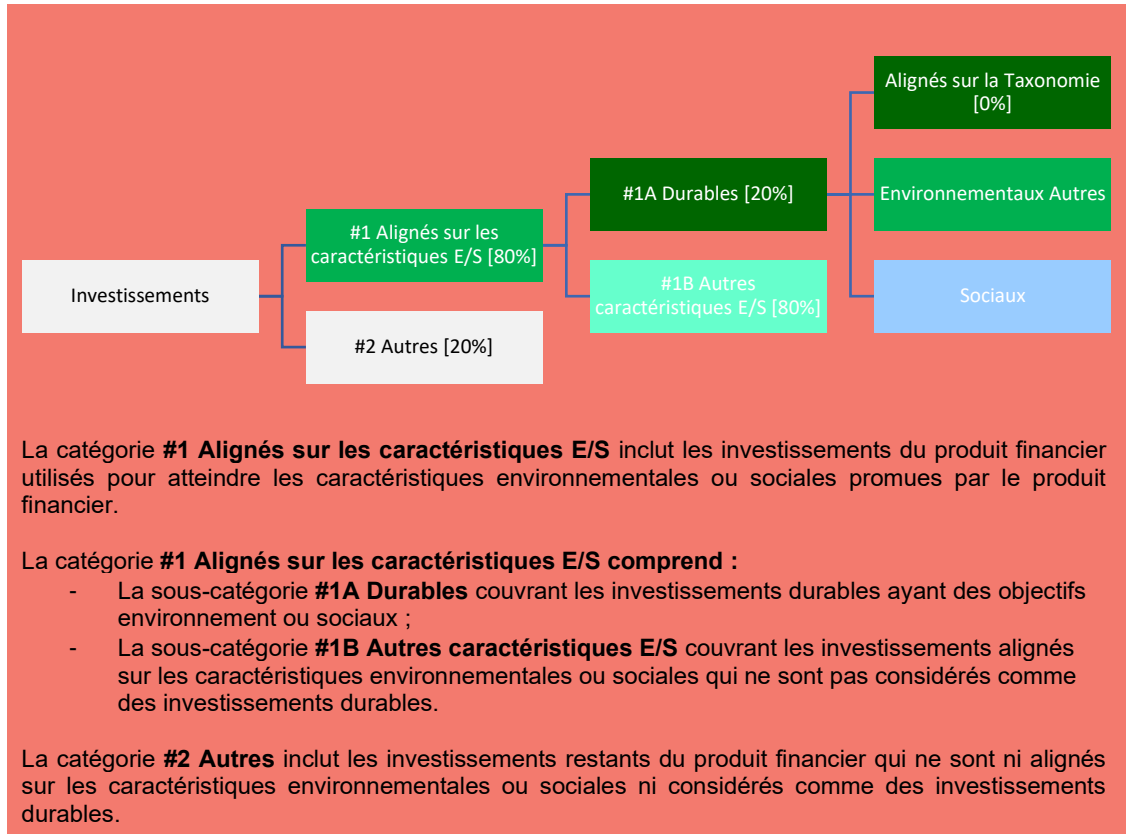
Investissements

#1 Alignés sur les caractéristiques E/S [80%]

#2 Autres [20%]

#1A Durables [20%]

#1B Autres caractéristiques E/S [80%]

Alignés sur la Taxonomie [0%]

Environnementaux Autres

Sociaux

La catégorie **#1 Alignés sur les caractéristiques E/S** inclut les investissements du produit financier utilisés pour atteindre les caractéristiques environnementales ou sociales promues par le produit financier.

La catégorie **#1 Alignés sur les caractéristiques E/S comprend :**
- La sous-catégorie **#1A Durables** couvrant les investissements durables ayant des objectifs environnement ou sociaux ;
- La sous-catégorie **#1B Autres caractéristiques E/S** couvrant les investissements alignés sur les caractéristiques environnementales ou sociales qui ne sont pas considérés comme des investissements durables.

La catégorie **#2 Autres** inclut les investissements restants du produit financier qui ne sont ni alignés sur les caractéristiques environnementales ou sociales ni considérés comme des investissements durables.